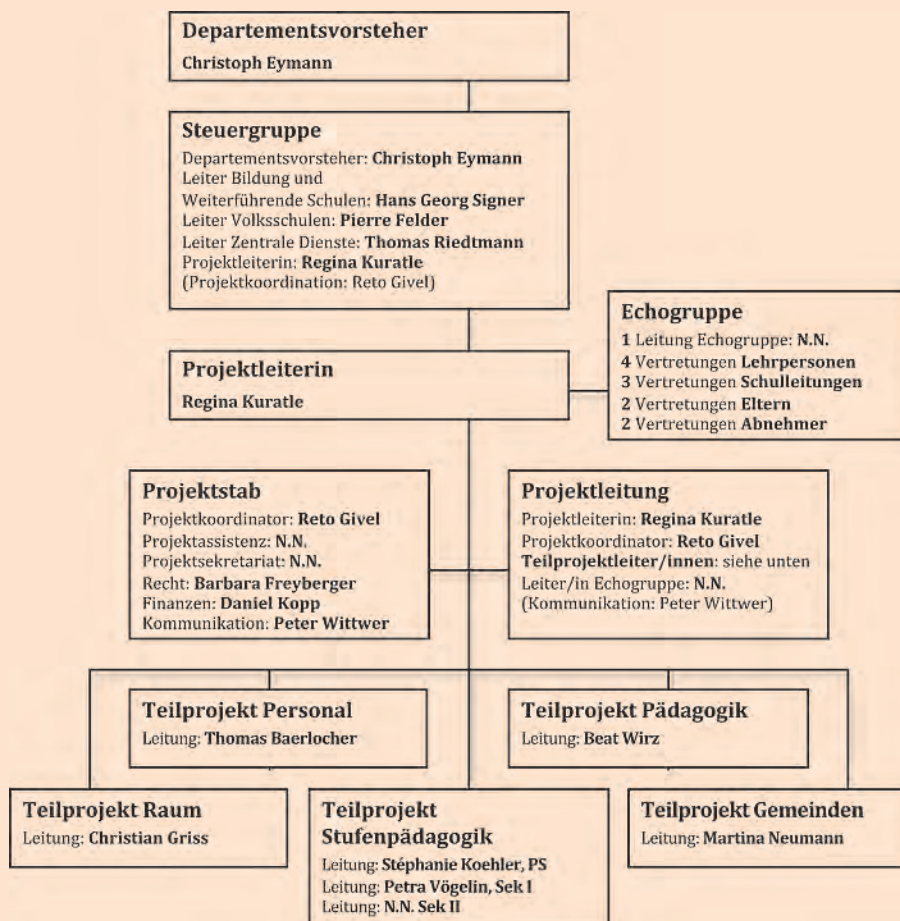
**Departementsvorsteher**
Christoph Eymann

**Steuergruppe**
Departementsvorsteher: **Christoph Eymann**
Leiter Bildung und Weiterführende Schulen: **Hans Georg Signer**
Leiter Volksschulen: **Pierre Felder**
Leiter Zentrale Dienste: **Thomas Riedtmann**
Projektleiterin: **Regina Kuratle**
(Projektkoordination: Reto Givel)

**Echogruppe**
**1** Leitung Echogruppe: **N.N.**
**4** Vertretungen **Lehrpersonen**
**3** Vertretungen **Schulleitungen**
**2** Vertretungen **Eltern**
**2** Vertretungen **Abnehmer**

**Projektleiterin**
Regina Kuratle

**Projektstab**
Projektkoordinator: **Reto Givel**
Projektassistenz: **N.N.**
Projektsekretariat: **N.N.**
Recht: **Barbara Freyberger**
Finanzen: **Daniel Kopp**
Kommunikation: **Peter Wittwer**

**Projektleitung**
Projektleiterin: **Regina Kuratle**
Projektkoordinator: **Reto Givel**
**Teilprojektleiter/innen**: siehe unten
Leiter/in Echogruppe: **N.N.**
(Kommunikation: Peter Wittwer)

**Teilprojekt Personal**
Leitung: **Thomas Baerlocher**

**Teilprojekt Pädagogik**
Leitung: **Beat Wirz**

**Teilprojekt Raum**
Leitung: **Christian Griss**

**Teilprojekt Stufenpädagogik**
Leitung: **Stéphanie Koehler, PS**
Leitung: **Petra Vögelin, Sek I**
Leitung: **N.N. Sek II**

**Teilprojekt Gemeinden**
Leitung: **Martina Neumann**